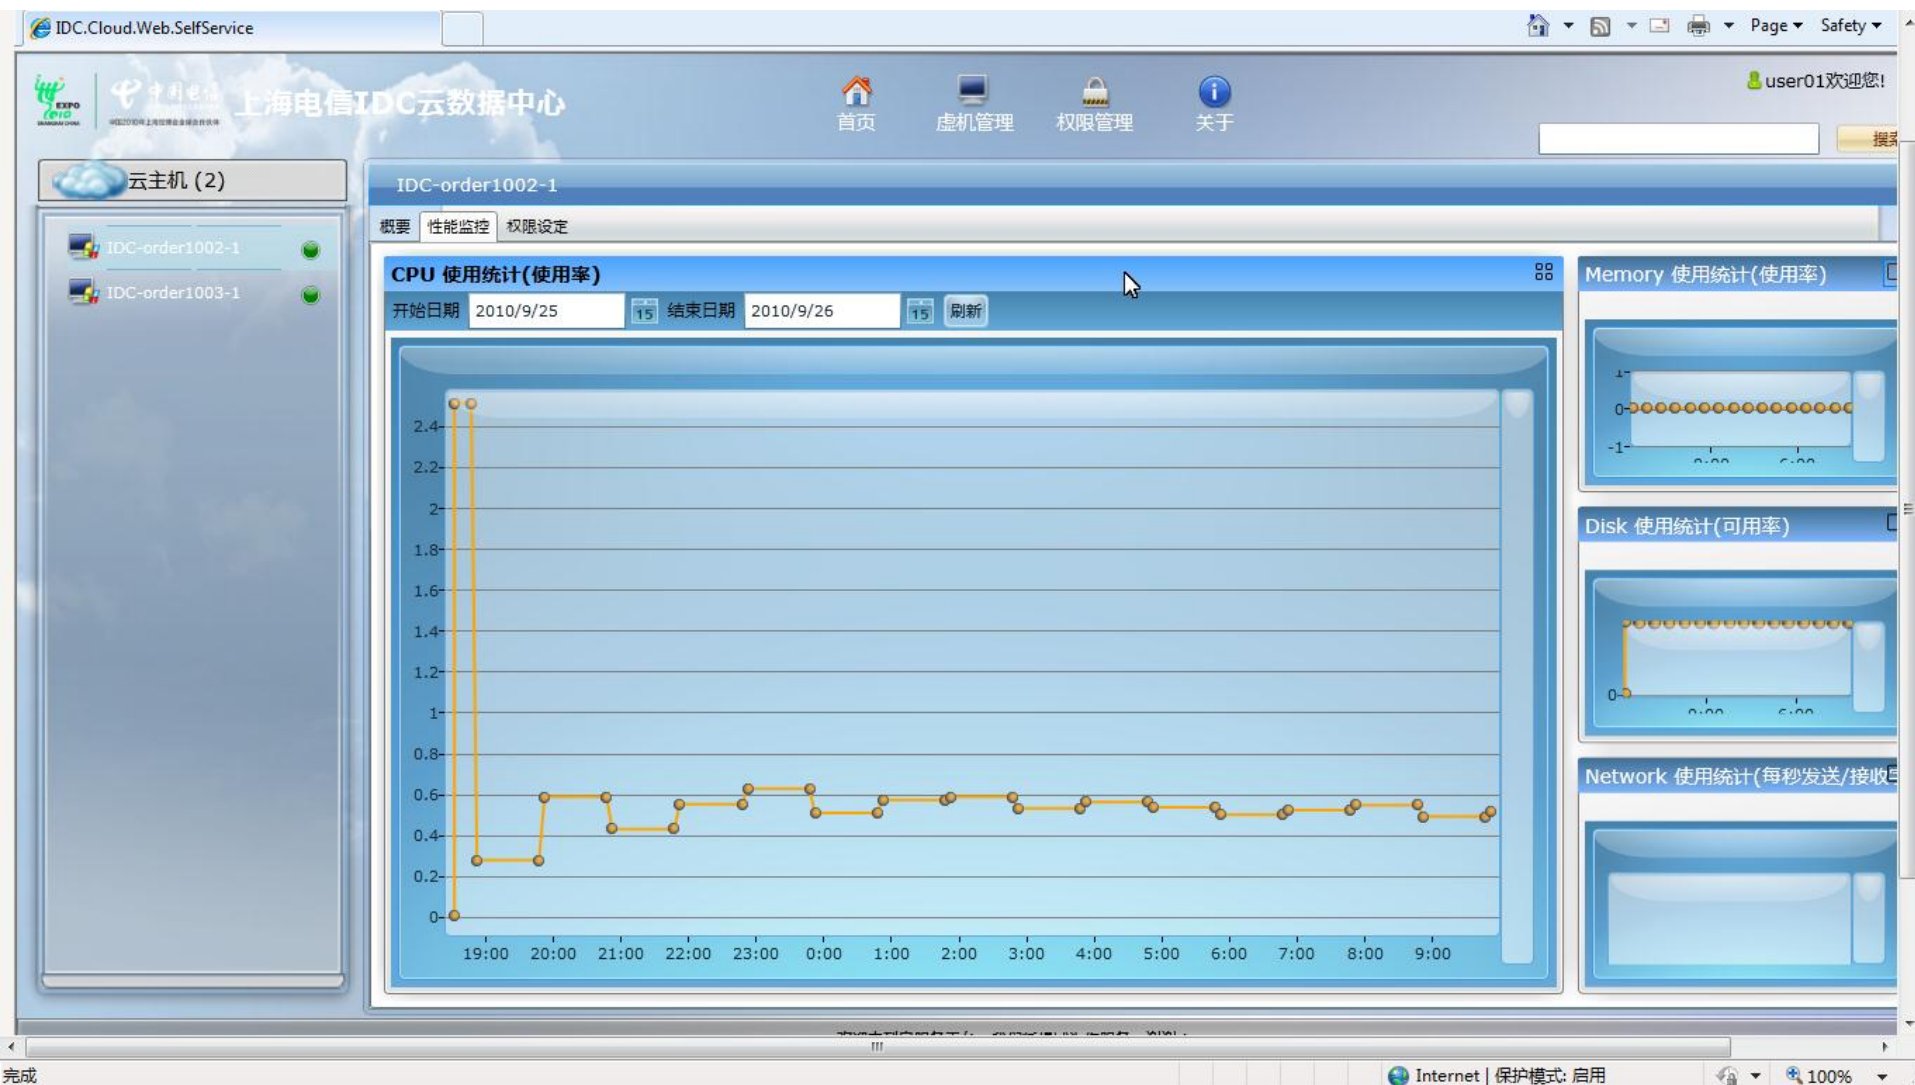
IDC.Cloud.Web.SelfService

Page ▾ Safety ▾

EXPO 2010

中国电信

上海电信IDC云数据中心

首页 虚机管理 权限管理 关于

user01欢迎您!

搜索

云主机 (2)

IDC-order1002-1

IDC-order1003-1

IDC-order1002-1

概要 性能监控 权限设定

CPU 使用统计(使用率)

开始日期 2010/9/25 15 结束日期 2010/9/26 15 刷新

2.4
2.2
2
1.8
1.6
1.4
1.2
1
0.8
0.6
0.4
0.2
0

19:00 20:00 21:00 22:00 23:00 0:00 1:00 2:00 3:00 4:00 5:00 6:00 7:00 8:00 9:00

Memory 使用统计(使用率)

1
0
-1

Disk 使用统计(可用率)

0

Network 使用统计(每秒发送/接收

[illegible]

完成

Internet | 保护模式: 启用

100%